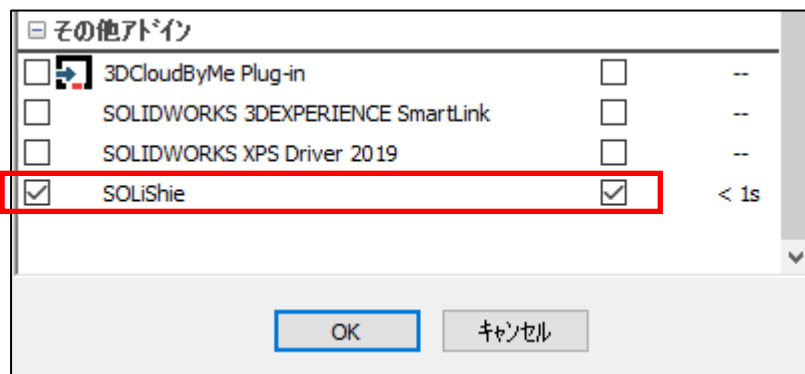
⊟ その他アドイン

| | | | |
|---|---|---|---|
| ☐ | 3DCloudByMe Plug-in | ☐ | -- |
| ☐ | SOLIDWORKS 3DEXPERIENCE SmartLink | ☐ | -- |
| ☐ | SOLIDWORKS XPS Driver 2019 | ☐ | -- |
| ☑ | SOLiShie | ☑ | < 1s |

OK キャンセル